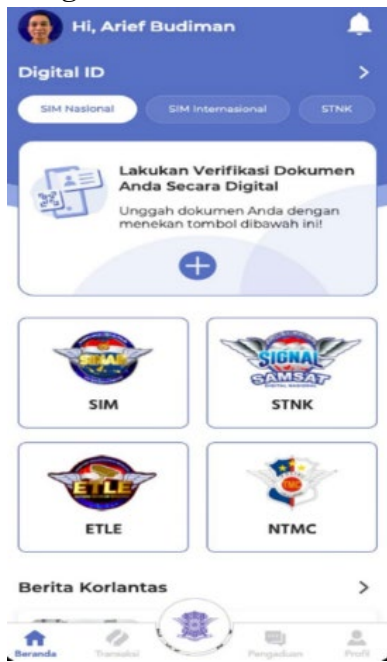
Hi, Arief Budiman

Digital ID

SIM Nasional SIM Internasional STNK

Lakukan Verifikasi Dokumen Anda Secara Digital

Unggah dokumen Anda dengan menekan tombol dibawah ini!

SIM

SIGNAL SAMSAT

STNK

ETLE

ETLE

NTMC

NTMC

Berita Korlantas

Beranda Transaksi Pengaduan Profil